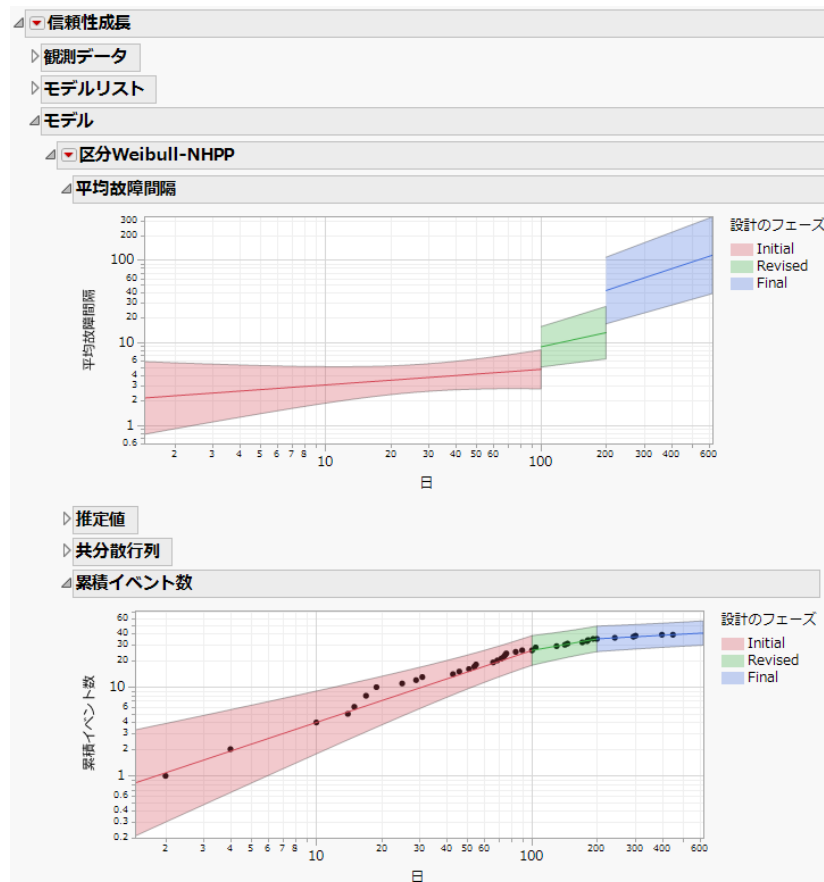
信頼性成長
観測データ
モデルリスト
モデル
区分Weibull-NHPP
平均故障間隔

平均故障間隔
300
200
100
60
40
30
20
10
6
4
3
2
1
0.6
2 3 4 5 6 7 8 10 20 30 40 50 60 100 200 300 400 600
日

設計のフェーズ
Initial
Revised
Final

推定値
共分散行列
累積イベント数

累積イベント数
60
40
30
20
10
6
4
3
2
1
0.6
0.4
0.3
0.2
2 3 4 5 6 7 8 10 20 30 40 50 60 100 200 300 400 600
日

設計のフェーズ
Initial
Revised
Final